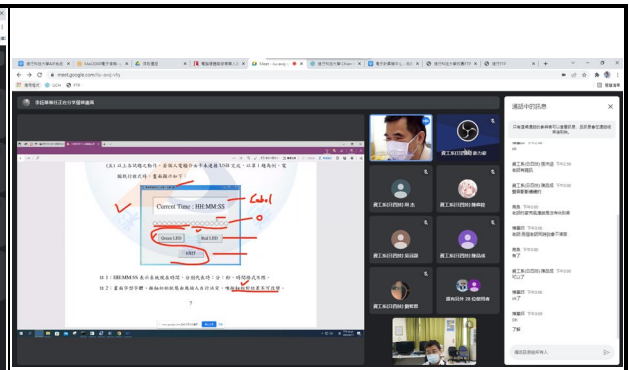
meet.google.com

李昆華老師正在分享螢幕畫面

(三) 以上各項完成後，若按下電腦中的 a 鍵，依序開啟 / 關閉 ... 畫面圖示如下：

Current Time : HH:MM:SS

Label

Green LED

Red LED

EXIT

註 1：HH:MM:SS 表示系統現在時間，分別代表時：分：秒，時間格式不限。

註 2：畫面字型字體、顏色和視窗大小自行決定，唯按鈕顏色不可改變。

?

通話中的訊息

資工系(日四B) 黃力郁

資工系(日四B) 林...

資工系(日四B) 黃...

資工系(日四B) 陳...

資工系(日四B) 吳...

資工系(日四B) 陳...

資工系(日四B) 劉...

還有其他 28 位使用者

資工系(日四B) 下午3:30
老師有聲音

資工系(日四B) 陳品成 下午3:30
聽得見

我 下午3:30
老師的聲音...

我 下午3:30
有了

陳品成 下午3:30
可以了

陳品成 下午3:30
ok了

陳品成 下午3:30
了解

傳送訊息給所有人